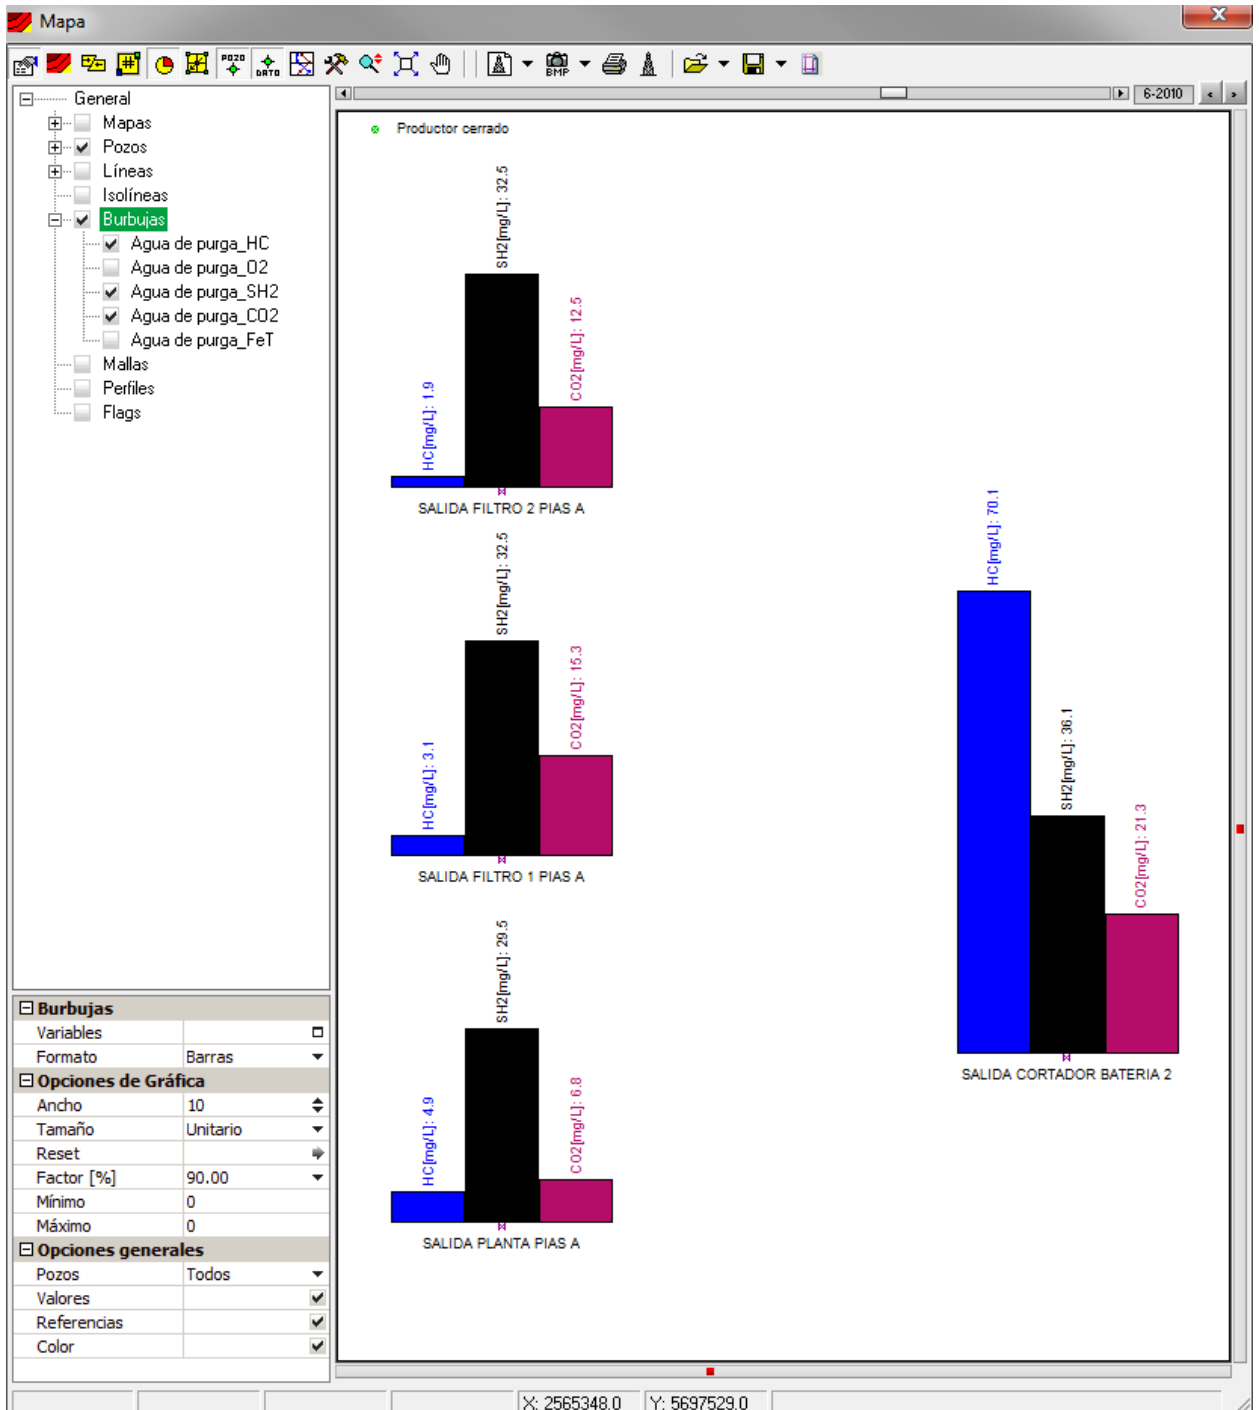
Mapa

General
Mapas
Pozos
Líneas
Isolíneas
Burbujas
Agua de purga_HC
Agua de purga_O2
Agua de purga_SH2
Agua de purga_CO2
Agua de purga_FeT
Mallas
Perfiles
Flags

| Burbujas | |
|---|---|
| Variables | |
| Formato | Barras |
| **Opciones de Gráfica** | |
| Ancho | 10 |
| Tamaño | Unitario |
| Reset | |
| Factor [%] | 90.00 |
| Mínimo | 0 |
| Máximo | 0 |
| **Opciones generales** | |
| Pozos | Todos |
| Valores | |
| Referencias | |
| Color | |

6-2010

Productor cerrado

HC[mg/L]: 1.9
SH2[mg/L]: 32.5
CO2[mg/L]: 12.5
SALIDA FILTRO 2 PIAS A

HC[mg/L]: 3.1
SH2[mg/L]: 32.5
CO2[mg/L]: 15.3
SALIDA FILTRO 1 PIAS A

HC[mg/L]: 4.9
SH2[mg/L]: 29.5
CO2[mg/L]: 6.8
SALIDA PLANTA PIAS A

HC[mg/L]: 70.1
SH2[mg/L]: 36.1
CO2[mg/L]: 21.3
SALIDA CORTADOR BATERIA 2

X: 2565348.0
Y: 5697529.0